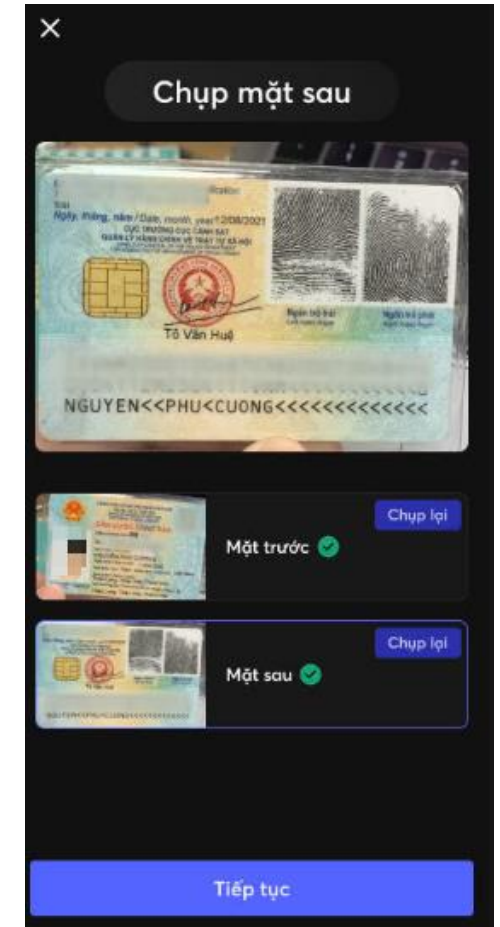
×

Chụp mặt sau

Ngày, tháng, năm / Date, month, year: 12/08/2021
CỤC TRƯỞNG CỤC CẢNH SÁT
QUẢN LÝ HÀNH CHÍNH VỀ TRẬT TỰ XÃ HỘI

Tô Văn Huệ

Ngón trỏ trái

Ngón trỏ phải

NGUYEN<<PHU<CUONG<<<<<<<<<<<<<<

Chụp lại

Mặt trước

Chụp lại

Mặt sau

Tiếp tục